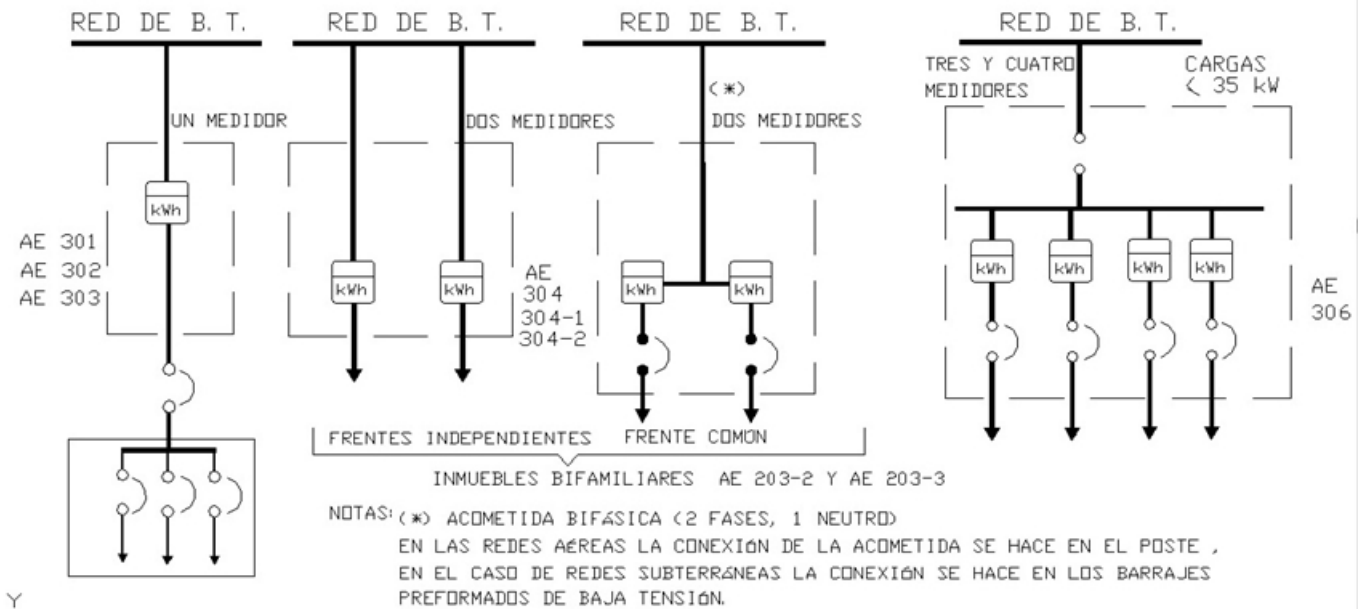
RED DE B. T.

UN MEDIDOR

kWh

AE 301
AE 302
AE 303

RED DE B. T.

DOS MEDIDORES

kWh

kWh

AE 304
304-1
304-2

RED DE B. T.

(*)

DOS MEDIDORES

kWh

kWh

RED DE B. T.

TRES Y CUATRO MEDIDORES

CARGAS < 35 kW

kWh

kWh

kWh

kWh

AE 306

FRENTES INDEPENDIENTES

FRENTE COMUN

INMUEBLES BIFAMILIARES AE 203-2 Y AE 203-3

NOTAS: (*) ACOMETIDA BIFÁSICA (2 FASES, 1 NEUTRO)
EN LAS REDES AÉREAS LA CONEXIÓN DE LA ACOMETIDA SE HACE EN EL POSTE ,
EN EL CASO DE REDES SUBTERRÁNEAS LA CONEXIÓN SE HACE EN LOS BARRAJES
PREFORMADOS DE BAJA TENSIÓN.

Y